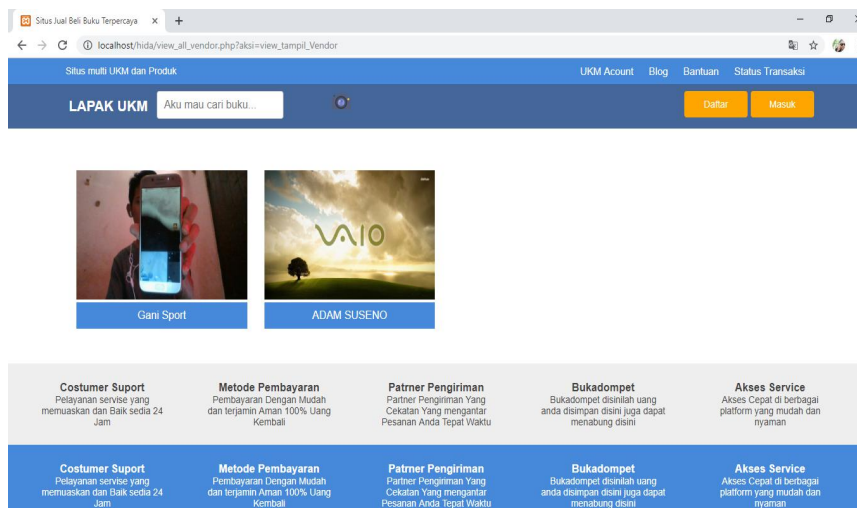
Situs Jual Beli Buku Terpercaya ×
+

localhost/hida/view_all_vendor.php?aksi=view_tampil_Vendor

Situs multi UKM dan Produk

UKM Acount Blog Bantuan Status Transaksi

LAPAK UKM Aku mau cari buku...

Daftar Masuk

VAIO

Gani Sport

ADAM SUSENO

Costumer Suport
Pelayanan servise yang memuaskan dan Baik sedia 24 Jam

Metode Pembayaran
Pembayaran Dengan Mudah dan terjamin Aman 100% Uang Kembali

Patrner Pengiriman
Partner Pengiriman Yang Cekatan Yang mengantar Pesanan Anda Tepat Waktu

Bukadompet
Bukadompet disinilah uang anda disimpan disini juga dapat menabung disini

Akses Service
Akses Cepat di berbagai platform yang mudah dan nyaman

Costumer Suport
Pelayanan servise yang memuaskan dan Baik sedia 24 Jam

Metode Pembayaran
Pembayaran Dengan Mudah dan terjamin Aman 100% Uang Kembali

Patrner Pengiriman
Partner Pengiriman Yang Cekatan Yang mengantar Pesanan Anda Tepat Waktu

Bukadompet
Bukadompet disinilah uang anda disimpan disini juga dapat menabung disini

Akses Service
Akses Cepat di berbagai platform yang mudah dan nyaman